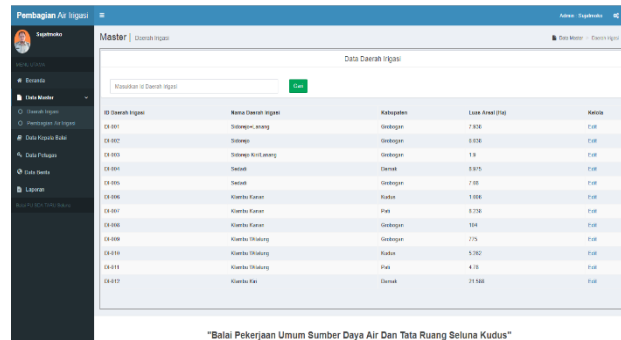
Pembagian Air Irigasi ≡ Admin Sujatmoko

Sujatmoko

MENU UTAMA

Beranda

Data Master

Daerah Irigasi

Pembagian Air Irigasi

Data Kepala Balai

Data Petugas

Data Berita

Laporan

Master | Daerah Irigasi

Data Master > Daerah Irigasi

Data Daerah Irigasi

Masukkan Id Daerah Irigasi

Cari

| ID Daerah Irigasi | Nama Daerah Irigasi | Kabupaten | Luas Areal (Ha) | Ketola |
|---|---|---|---|---|
| DI-001 | Sidorejo Lanang | Grobogan | 2.650 | Edit |
| DI-002 | Sidorejo | Grobogan | 8.636 | Edit |
| DI-003 | Sidorejo Kiri Lanang | Grobogan | 1.8 | Edit |
| DI-004 | Sedadi | Demak | 8.975 | Edit |
| DI-005 | Sedadi | Grobogan | 7.08 | Edit |
| DI-006 | Klambu Kanan | Kudus | 1.006 | Edit |
| DI-007 | Klambu Kanan | Pati | 8.238 | Edit |
| DI-008 | Klambu Kanan | Grobogan | 184 | Edit |
| DI-009 | Klambu Wilalung | Grobogan | 775 | Edit |
| DI-010 | Klambu Wilalung | Kudus | 5.202 | Edit |
| DI-011 | Klambu Wilalung | Pati | 4.78 | Edit |
| DI-012 | Klambu Kiri | Demak | 21.588 | Edit |

"Balai Pekerjaan Umum Sumber Daya Air Dan Tata Ruang Seluna Kudus"